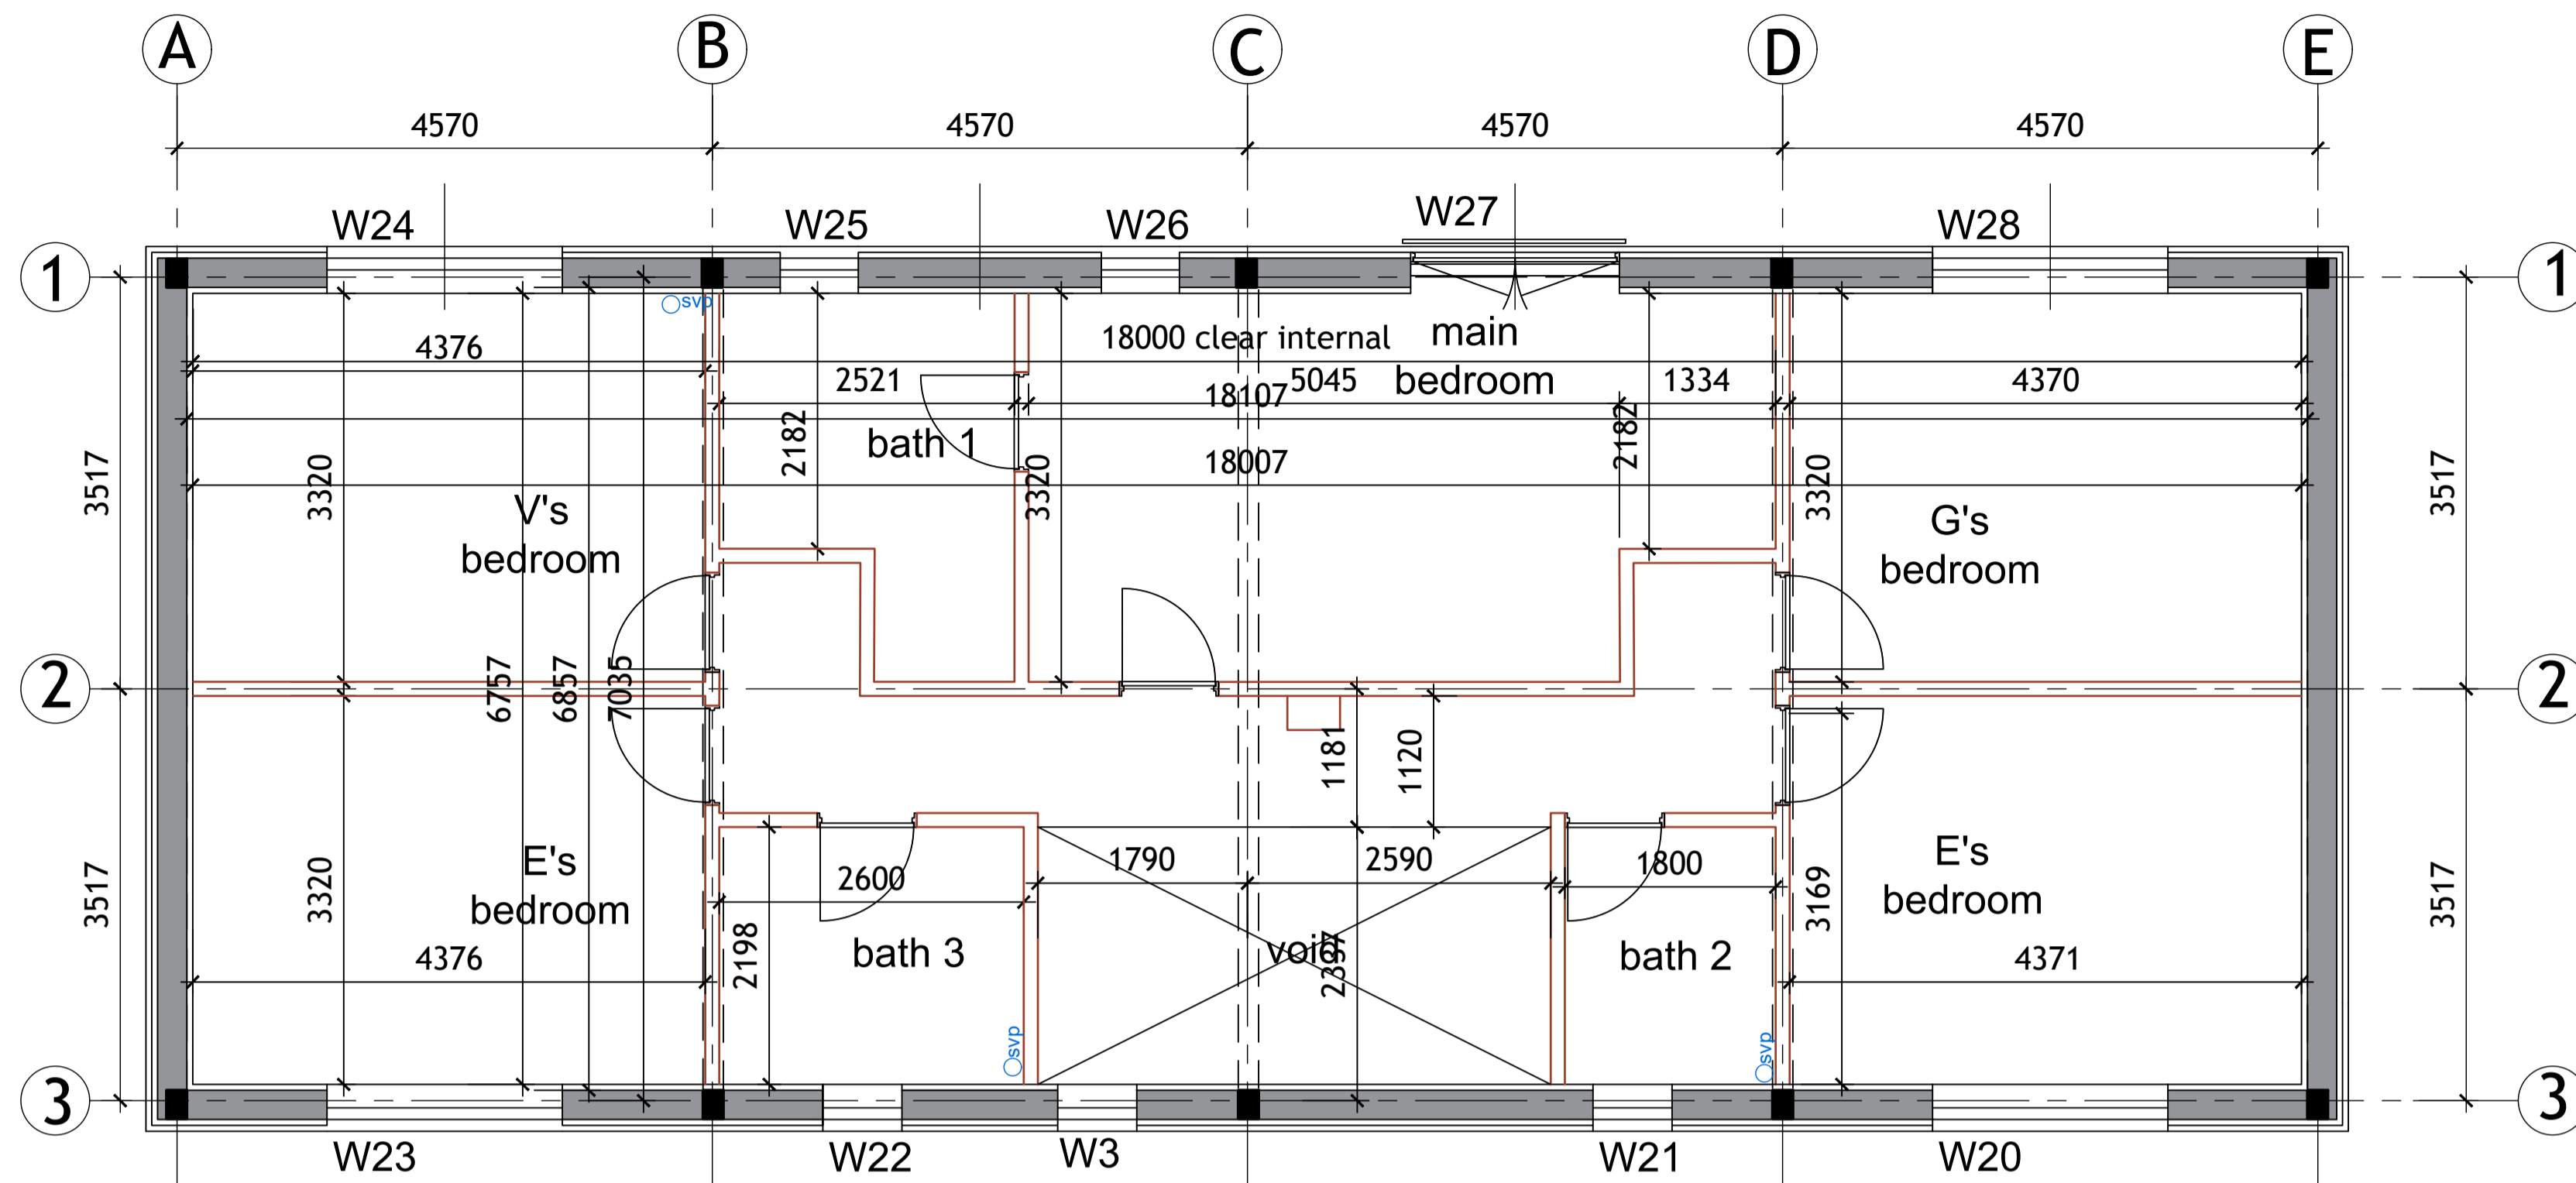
A
B
C
D
E
4570
4570
4570
4570
W24
W25
W26
W27
W28
1
1
svp
4376
18000 clear internal
main bedroom
2521
18107
5045
1334
4370
bath 1
2182
2182
18007
3517
3320
3320
3320
3517
V's bedroom
G's bedroom
2
6757
6857
7035
2
1181
1120
E's bedroom
E's bedroom
1790
2590
1800
2600
3517
3320
3169
3517
bath 3
2198
void
2397
bath 2
4376
4371
svp
svp
3
3
W23
W22
W3
W21
W20